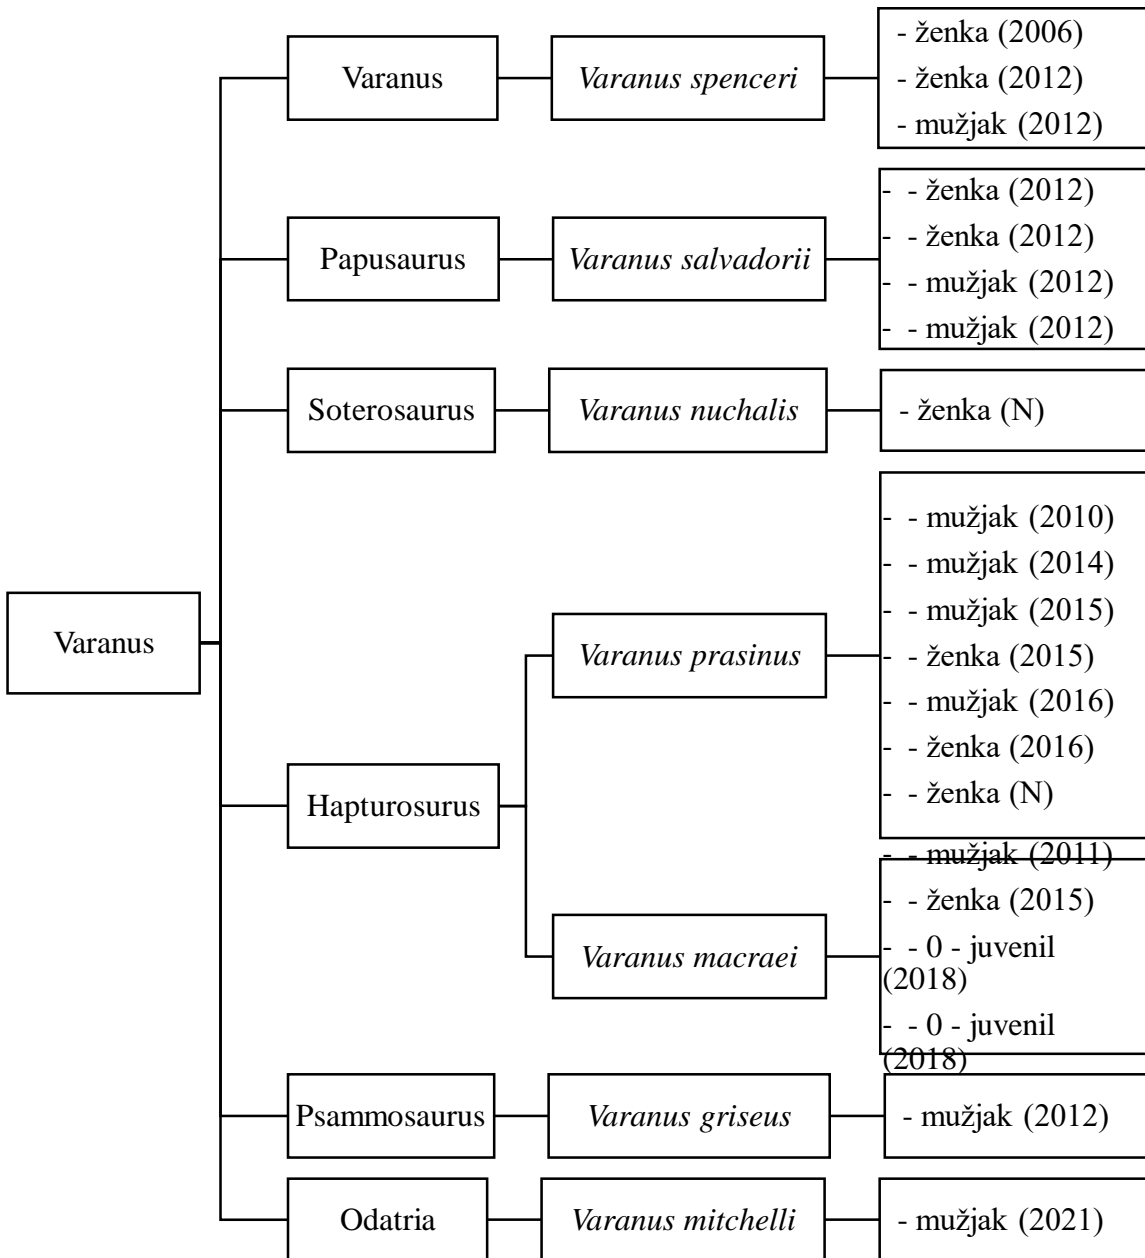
Varanus

Varanus

*Varanus spenceri*

- ženka (2006)
- ženka (2012)
- mužjak (2012)

Papusaurus

*Varanus salvadorii*

- - ženka (2012)
- - ženka (2012)
- - mužjak (2012)
- - mužjak (2012)

Soterosaurus

*Varanus nuchalis*

- ženka (N)

Hapturosurus

*Varanus prasinus*

- - mužjak (2010)
- - mužjak (2014)
- - mužjak (2015)
- - ženka (2015)
- - mužjak (2016)
- - ženka (2016)
- - ženka (N)

*Varanus macraei*

- - mužjak (2011)
- - ženka (2015)
- - 0 - juvenil (2018)
- - 0 - juvenil (2018)

Psammosaurus

*Varanus griseus*

- mužjak (2012)

Odatria

*Varanus mitchelli*

- mužjak (2021)